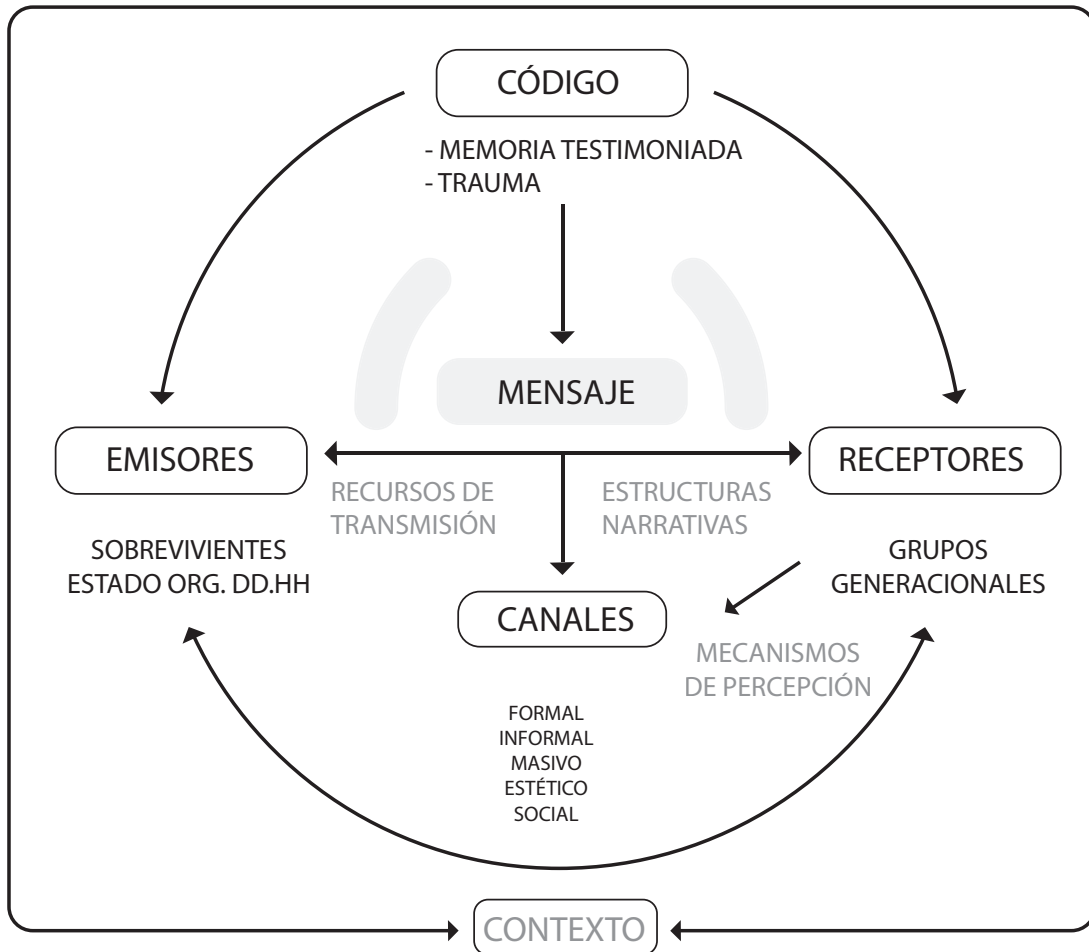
CÓDIGO

- MEMORIA TESTIMONIADA
- TRAUMA

MENSAJE

EMISORES

RECEPTORES

RECURSOS DE TRANSMISIÓN

ESTRUCTURAS NARRATIVAS

SOBREVIVIENTES
ESTADO ORG. DD.HH

GRUPOS GENERACIONALES

CANALES

MECANISMOS DE PERCEPCIÓN

FORMAL
INFORMAL
MASIVO
ESTÉTICO
SOCIAL

CONTEXTO